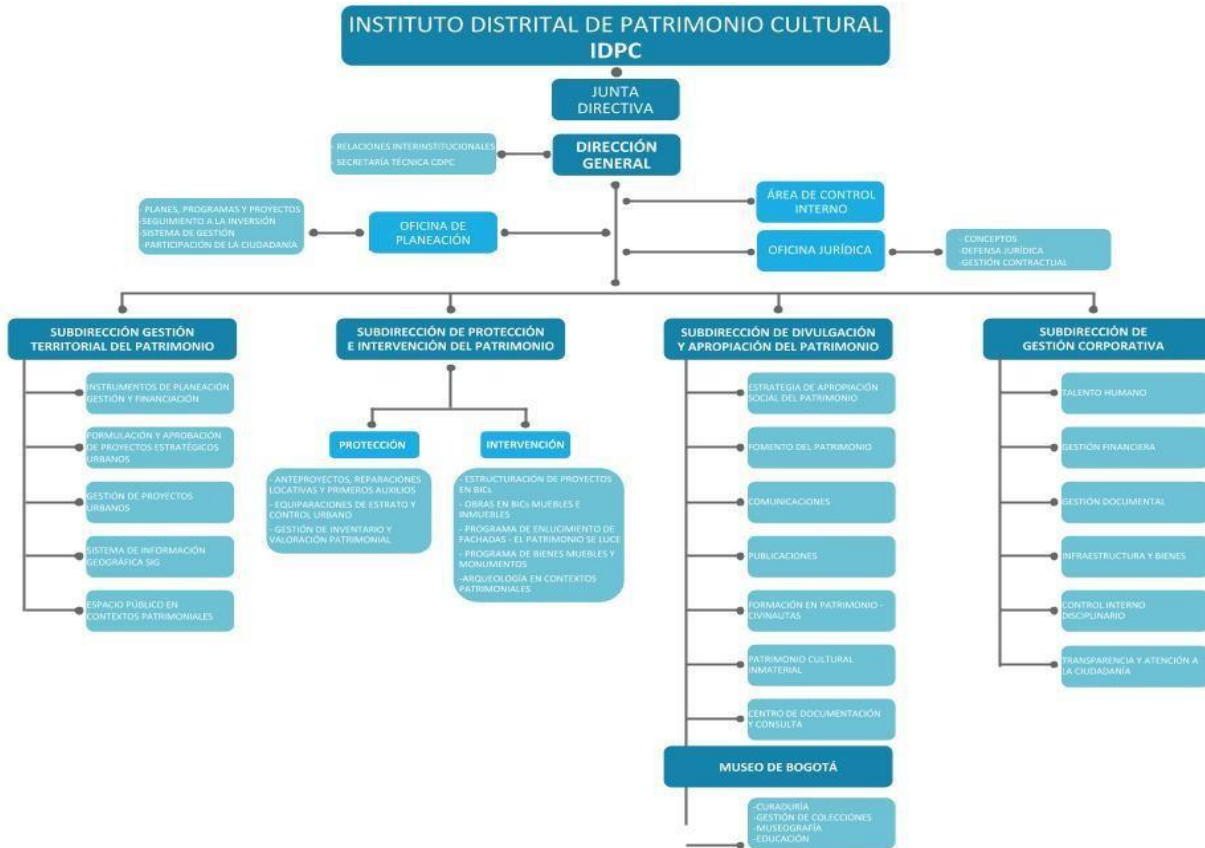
INSTITUTO DISTRITAL DE PATRIMONIO CULTURAL
IDPC

JUNTA DIRECTIVA

DIRECCIÓN GENERAL

- RELACIONES INTERINSTITUCIONALES
- SECRETARÍA TÉCNICA CDPC

ÁREA DE CONTROL INTERNO

-PLANES, PROGRAMAS Y PROYECTOS
-SEGUIMIENTO A LA INVERSIÓN
-SISTEMA DE GESTIÓN
-PARTICIPACIÓN DE LA CIUDADANÍA

OFICINA DE PLANEACIÓN

OFICINA JURÍDICA

- CONCEPTOS
-DEFENSA JURÍDICA
-GESTIÓN CONTRACTUAL

SUBDIRECCIÓN GESTIÓN TERRITORIAL DEL PATRIMONIO

INSTRUMENTOS DE PLANEACIÓN GESTIÓN Y FINANCIACIÓN

FORMULACIÓN Y APROBACIÓN DE PROYECTOS ESTRATÉGICOS URBANOS

GESTIÓN DE PROYECTOS URBANOS

SISTEMA DE INFORMACIÓN GEOGRÁFICA SIG

ESPACIO PÚBLICO EN CONTEXTOS PATRIMONIALES

SUBDIRECCIÓN DE PROTECCIÓN E INTERVENCIÓN DEL PATRIMONIO

PROTECCIÓN

- ANTEPROYECTOS, REPARACIONES LOCATIVAS Y PRIMEROS AUXILIOS
- EQUIPARACIONES DE ESTRATO Y CONTROL URBANO
- GESTIÓN DE INVENTARIO Y VALORACIÓN PATRIMONIAL

INTERVENCIÓN

- ESTRUCTURACIÓN DE PROYECTOS EN BICs
- OBRAS EN BICs MUEBLES E INMUEBLES
- PROGRAMA DE ENLUCIMIENTO DE FACHADAS - EL PATRIMONIO SE LUCE
- PROGRAMA DE BIENES MUEBLES Y MONUMENTOS
-ARQUEOLOGÍA EN CONTEXTOS PATRIMONIALES

SUBDIRECCIÓN DE DIVULGACIÓN Y APROPIACIÓN DEL PATRIMONIO

ESTRATEGIA DE APROPIACIÓN SOCIAL DEL PATRIMONIO

FOMENTO DEL PATRIMONIO

COMUNICACIONES

PUBLICACIONES

FORMACIÓN EN PATRIMONIO - CIVINAUTAS

PATRIMONIO CULTURAL INMATERIAL

CENTRO DE DOCUMENTACIÓN Y CONSULTA

MUSEO DE BOGOTÁ

-CURADURÍA
-GESTIÓN DE COLECCIONES
-MUSEOGRAFÍA
-EDUCACIÓN

SUBDIRECCIÓN DE GESTIÓN CORPORATIVA

TALENTO HUMANO

GESTIÓN FINANCIERA

GESTIÓN DOCUMENTAL

INFRAESTRUCTURA Y BIENES

CONTROL INTERNO DISCIPLINARIO

TRANSPARENCIA Y ATENCIÓN A LA CIUDADANÍA